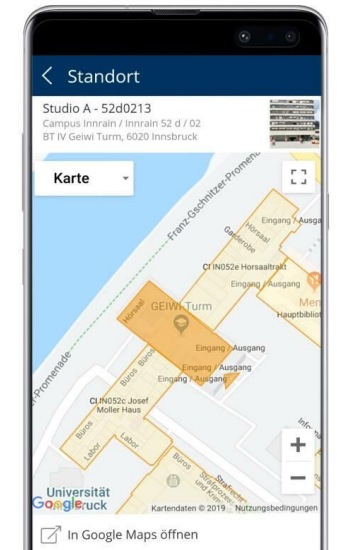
< Standort

Studio A - 52d0213
Campus Innrain / Innrain 52 d / 02
BT IV Geiwi Turm, 6020 Innsbruck

Karte

Franz-Gschnitzer-Promenade

Eingang / Ausga
Hörsaal
Garderobe
CI IN052e Horsaaltrakt
Eingang / Ausgang
Men
Hauptbibliot
Hörsaal
GEIWI Turm
Promenade
Büros
Büros
Eingang / Ausgang
Büros
Eingang / Ausgang
Eingang / Ausgang
CI IN052c Josef Moller Haus
Büros
Labor
Labor
Büros
Universität
Google
ruck
Kartendaten © 2019 Nutzungsbedingungen

+
−

In Google Maps öffnen